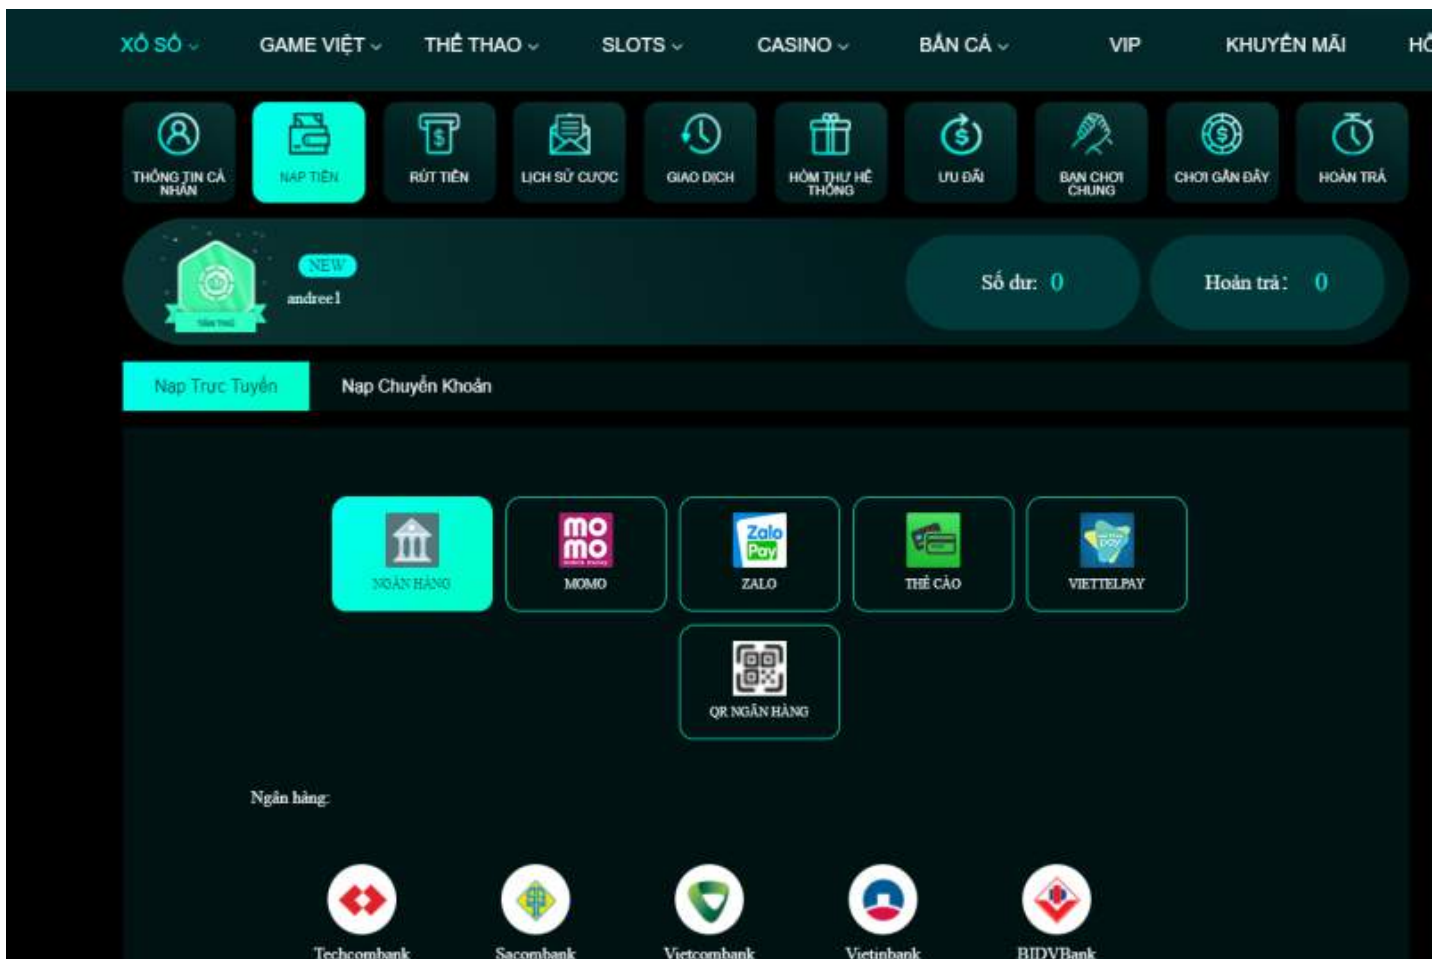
XỔ SỐ ⌄ GAME VIỆT ⌄ THỂ THAO ⌄ SLOTS ⌄ CASINO ⌄ BẮN CÁ ⌄ VIP KHUYẾN MÃI HỖ

THÔNG TIN CÁ NHÂN
NẠP TIỀN
RÚT TIỀN
LỊCH SỬ CƯỢC
GIAO DỊCH
HỘP THƯ HỆ THỐNG
ƯU ĐÃI
BẠN CHƠI CHUNG
CHƠI GẦN ĐÂY
HOÀN TRẢ

NEW
andree1

Số dư: 0
Hoàn trả: 0

Nạp Trực Tuyến
Nạp Chuyển Khoản

NGÂN HÀNG
MOMO
ZALO
THẺ CÀO
VIETTELPAY
QR NGÂN HÀNG

Ngân hàng:

Techcombank
Sacombank
Vietcombank
Vietinbank
BIDVBank